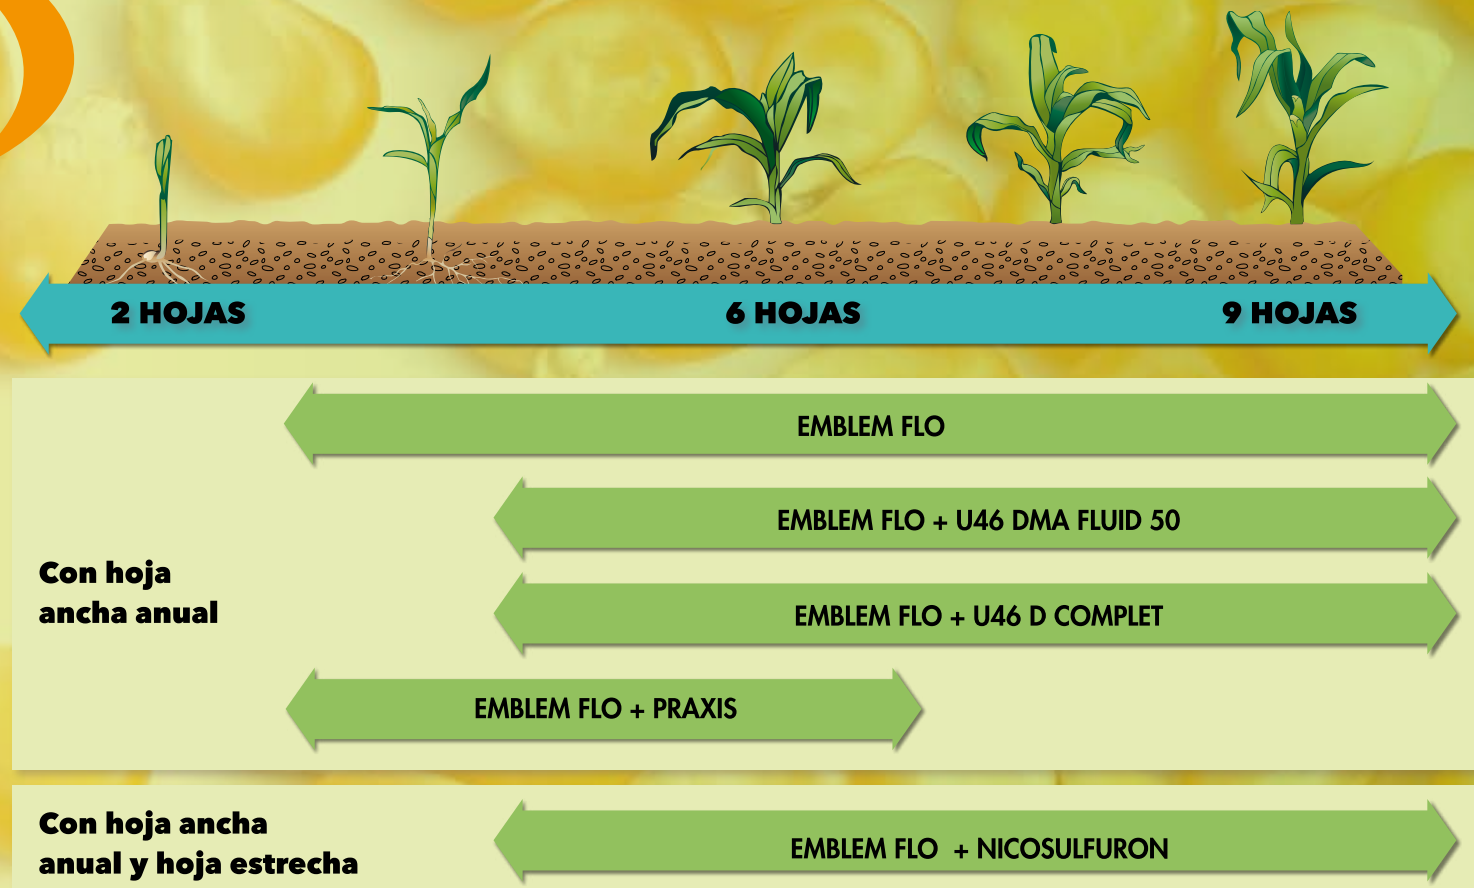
2 HOJAS

6 HOJAS

9 HOJAS

Con hoja ancha anual

EMBLEM FLO

EMBLEM FLO + U46 DMA FLUID 50

EMBLEM FLO + U46 D COMPLET

EMBLEM FLO + PRAXIS

Con hoja ancha anual y hoja estrecha

EMBLEM FLO + NICOSULFURON